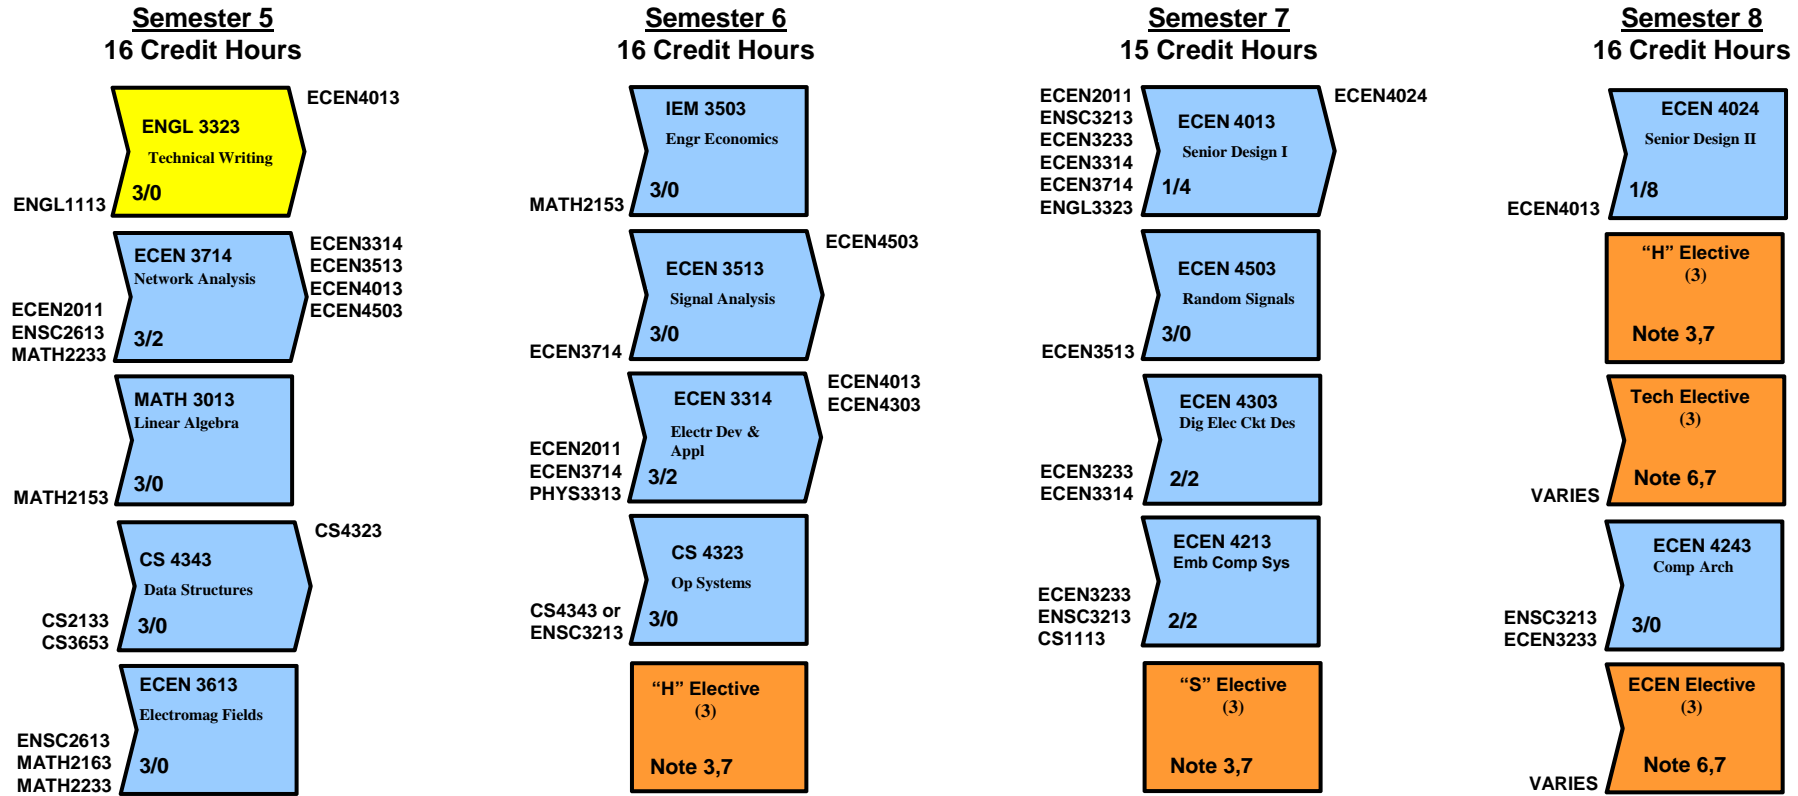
Semester 5
16 Credit Hours

ENGL 3323
Technical Writing
3/0
ENGL1113
ECEN4013

ECEN 3714
Network Analysis
3/2
ECEN2011
ENSC2613
MATH2233
ECEN3314
ECEN3513
ECEN4013
ECEN4503

MATH 3013
Linear Algebra
3/0
MATH2153

CS 4343
Data Structures
3/0
CS2133
CS3653
CS4323

ECEN 3613
Electromag Fields
3/0
ENSC2613
MATH2163
MATH2233

Semester 6
16 Credit Hours

IEM 3503
Engr Economics
3/0
MATH2153

ECEN 3513
Signal Analysis
3/0
ECEN3714
ECEN4503

ECEN 3314
Electr Dev & Appl
3/2
ECEN2011
ECEN3714
PHYS3313
ECEN4013
ECEN4303

CS 4323
Op Systems
3/0
CS4343 or
ENSC3213

"H" Elective
(3)
Note 3,7

Semester 7
15 Credit Hours

ECEN 4013
Senior Design I
1/4
ECEN2011
ENSC3213
ECEN3233
ECEN3314
ECEN3714
ENGL3323
ECEN4024

ECEN 4503
Random Signals
3/0
ECEN3513

ECEN 4303
Dig Elec Ckt Des
2/2
ECEN3233
ECEN3314

ECEN 4213
Emb Comp Sys
2/2
ECEN3233
ENSC3213
CS1113

"S" Elective
(3)
Note 3,7

Semester 8
16 Credit Hours

ECEN 4024
Senior Design II
1/8
ECEN4013

"H" Elective
(3)
Note 3,7

Tech Elective
(3)
Note 6,7
VARIES

ECEN 4243
Comp Arch
3/0
ENSC3213
ECEN3233

ECEN Elective
(3)
Note 6,7
VARIES